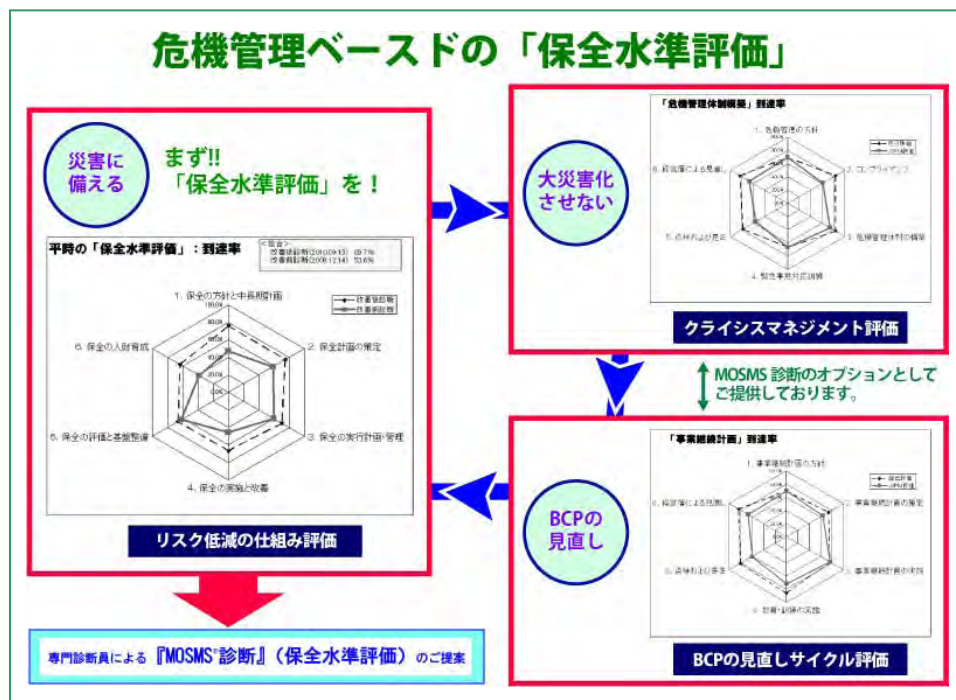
危機管理ベースドの「保全水準評価」

災害に備える

まず!!
「保全水準評価」を！

平時の「保全水準評価」：到達率

＜総合＞
改善後診断(2010.09.13) 69.7%
改善前診断(2008.12.14) 53.6%

1. 保全の方針と中長期計画
2. 保全計画の策定
3. 保全の実行計画・管理
4. 保全の実施と改善
5. 保全の評価と基盤整備
6. 保全の人財育成

改善後診断
改善前診断

100%
80%
60%
40%
20%

リスク低減の仕組み評価

大災害化させない

「危機管理体制構築」到達率

1. 危機管理の方針
2. コンプライアンス
3. 危機管理体制の構築
4. 緊急事態対応訓練
5. 点検および是正
6. 経営層による見直し

クライシスマネジメント評価

MOSMS 診断のオプションとしてご提供しております。

「事業継続計画」到達率

1. 事業継続計画の方針
2. 事業継続計画の策定
3. 事業継続計画の実施
4. 教育・訓練の実施
5. 点検および是正
6. 経営層による見直し

BCPの見直し

BCPの見直しサイクル評価

専門診断員による『MOSMS®診断』（保全水準評価）のご提案